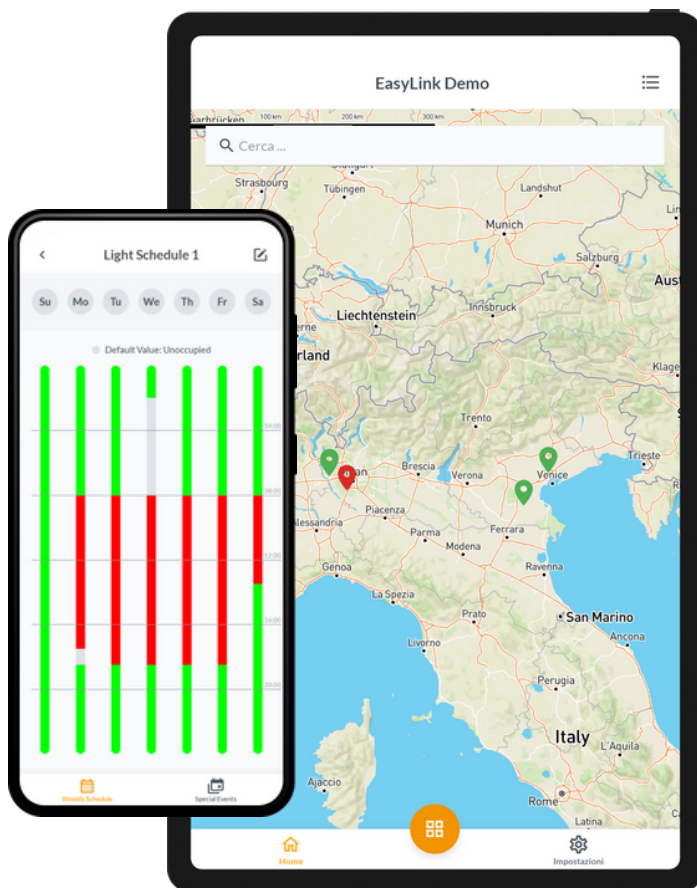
EasyLink Demo

Saarbrücken
200 km
300 km

Cerca ...

Stuttgart
Strasbourg
Tübingen
Landshut
Munich
Salzburg
Liechtenstein
Innsbruck
Aus
Berne
rland
Klage
Trento
Trieste
Brescia
Verona
Venice
Milan
Alessandria
Piacenza
Parma
Modena
Genoa
Ravenna
La Spezia
Prato
San Marino
Livorno
Ancona
Perugia
Italy
L'Aquila
Ajaccio
Rome
Latina

Home
Impostazioni

Light Schedule 1

Su
Mo
Tu
We
Th
Fr
Sa

Default Value: Unoccupied

04:00
08:00
12:00
16:00
20:00

Weekly Schedule
Special Events